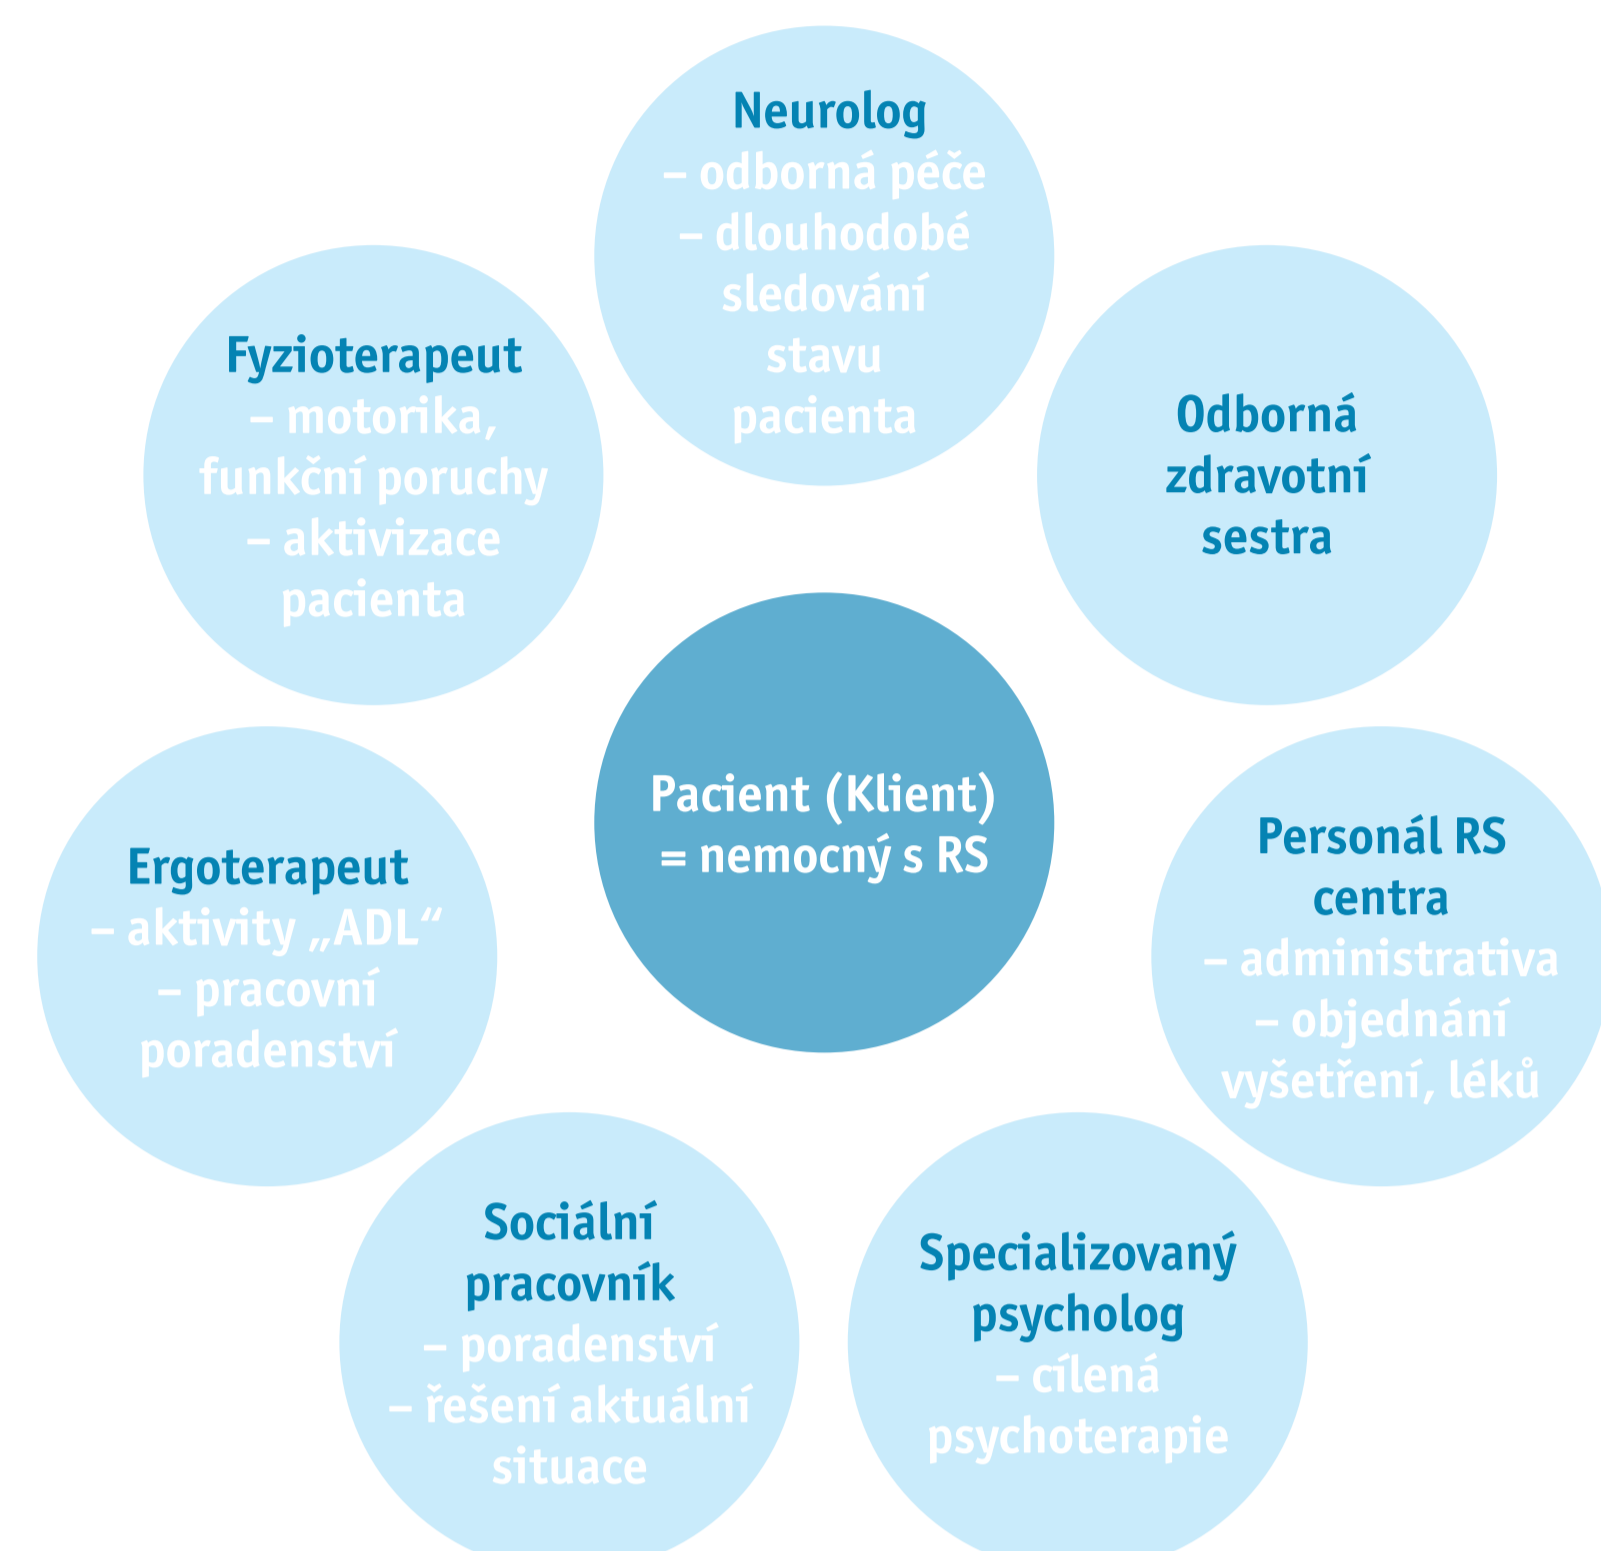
Neurolog
– odborná péče
– dlouhodobé sledování stavu pacienta

Fyzioterapeut
– motorika, funkční poruchy
– aktivizace pacienta

Odborná zdravotní sestra

Pacient (Klient)
= nemocný s RS

Ergoterapeut
– aktivity „ADL“
– pracovní poradenství

Personál RS centra
– administrativa
– objednání vyšetření, léků

Sociální pracovník
– poradenství
– řešení aktuální situace

Specializovaný psycholog
– cílená psychoterapie